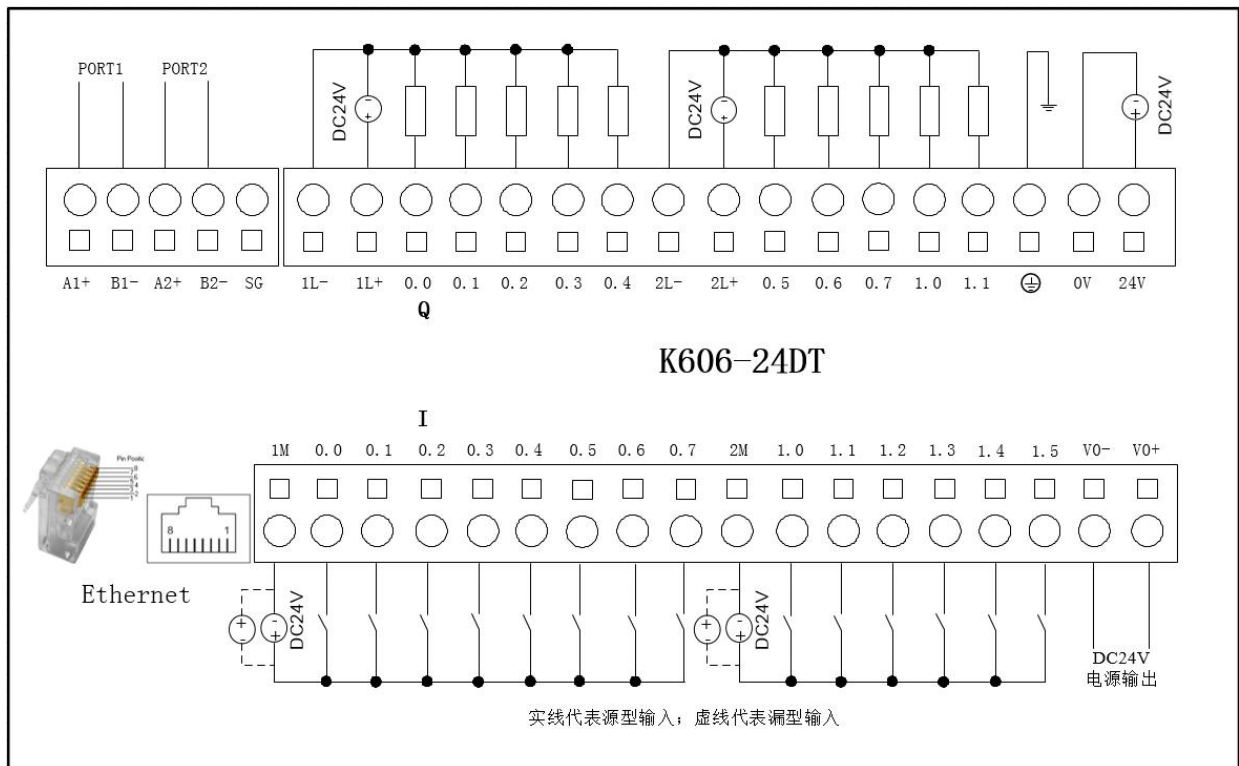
PORT1 PORT2

DC24V DC24V DC24V

A1+ B1- A2+ B2- SG 1L- 1L+ 0.0 0.1 0.2 0.3 0.4 2L- 2L+ 0.5 0.6 0.7 1.0 1.1 ⏚ 0V 24V

Q

K606-24DT

I

1M 0.0 0.1 0.2 0.3 0.4 0.5 0.6 0.7 2M 1.0 1.1 1.2 1.3 1.4 1.5 V0- V0+

Pin Positic
8
1

8 1

Ethernet

DC24V DC24V

DC24V
电源输出

实线代表源型输入；虚线代表漏型输入